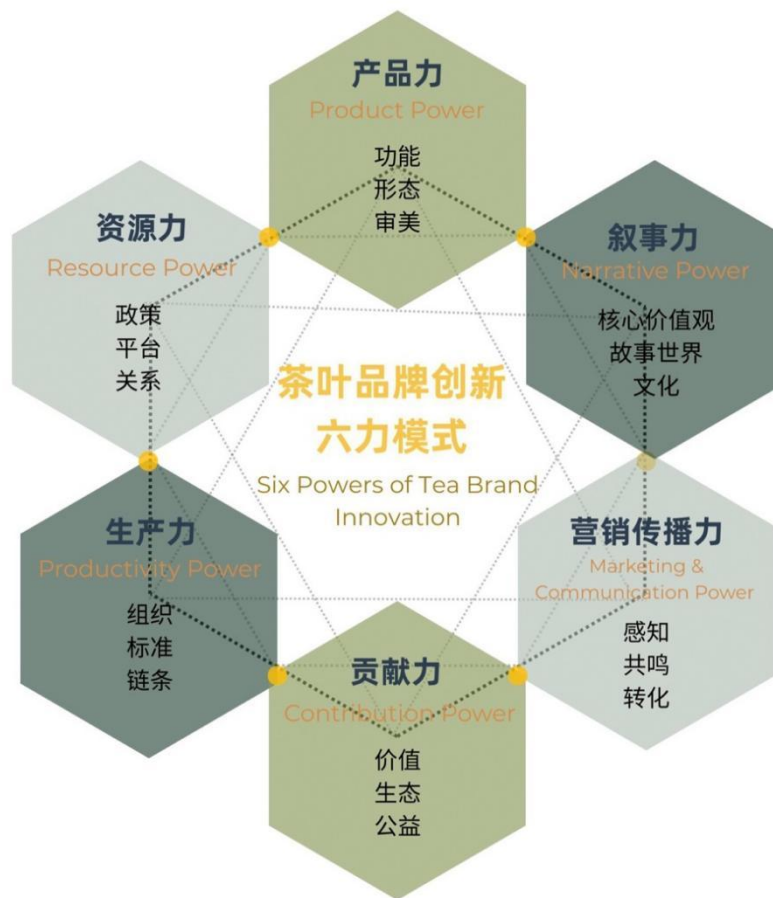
产品力
Product Power
功能
形态
审美

资源力
Resource Power
政策
平台
关系

叙事力
Narrative Power
核心价值观
故事世界
文化

茶叶品牌创新
六力模式
Six Powers of Tea Brand Innovation

生产力
Productivity Power
组织
标准
链条

营销传播力
Marketing & Communication Power
感知
共鸣
转化

贡献力
Contribution Power
价值
生态
公益